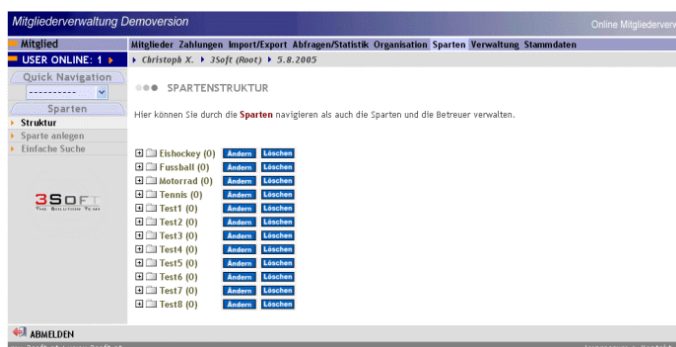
Mitgliederverwaltung Demoversion

Online Mitgliederverw

Mitglied

Mitglieder Zahlungen Import/Export Abfragen/Statistik Organisation Sparten Verwaltung Stammdaten

USER ONLINE: 1

Christoph X. 3Soft (Root) 5.8.2005

Quick Navigation

----------

Sparten

Struktur

Sparte anlegen

Einfache Suche

3SOFT

The Solution Team

SPARTENSTRUKTUR

Hier können Sie durch die Sparten navigieren als auch die Sparten und die Betreuer verwalten.

Eishockey (0) Ändern Löschen
Fussball (0) Ändern Löschen
Motorrad (0) Ändern Löschen
Tennis (0) Ändern Löschen
Test1 (0) Ändern Löschen
Test2 (0) Ändern Löschen
Test3 (0) Ändern Löschen
Test4 (0) Ändern Löschen
Test5 (0) Ändern Löschen
Test6 (0) Ändern Löschen
Test7 (0) Ändern Löschen
Test8 (0) Ändern Löschen

ABMELDEN